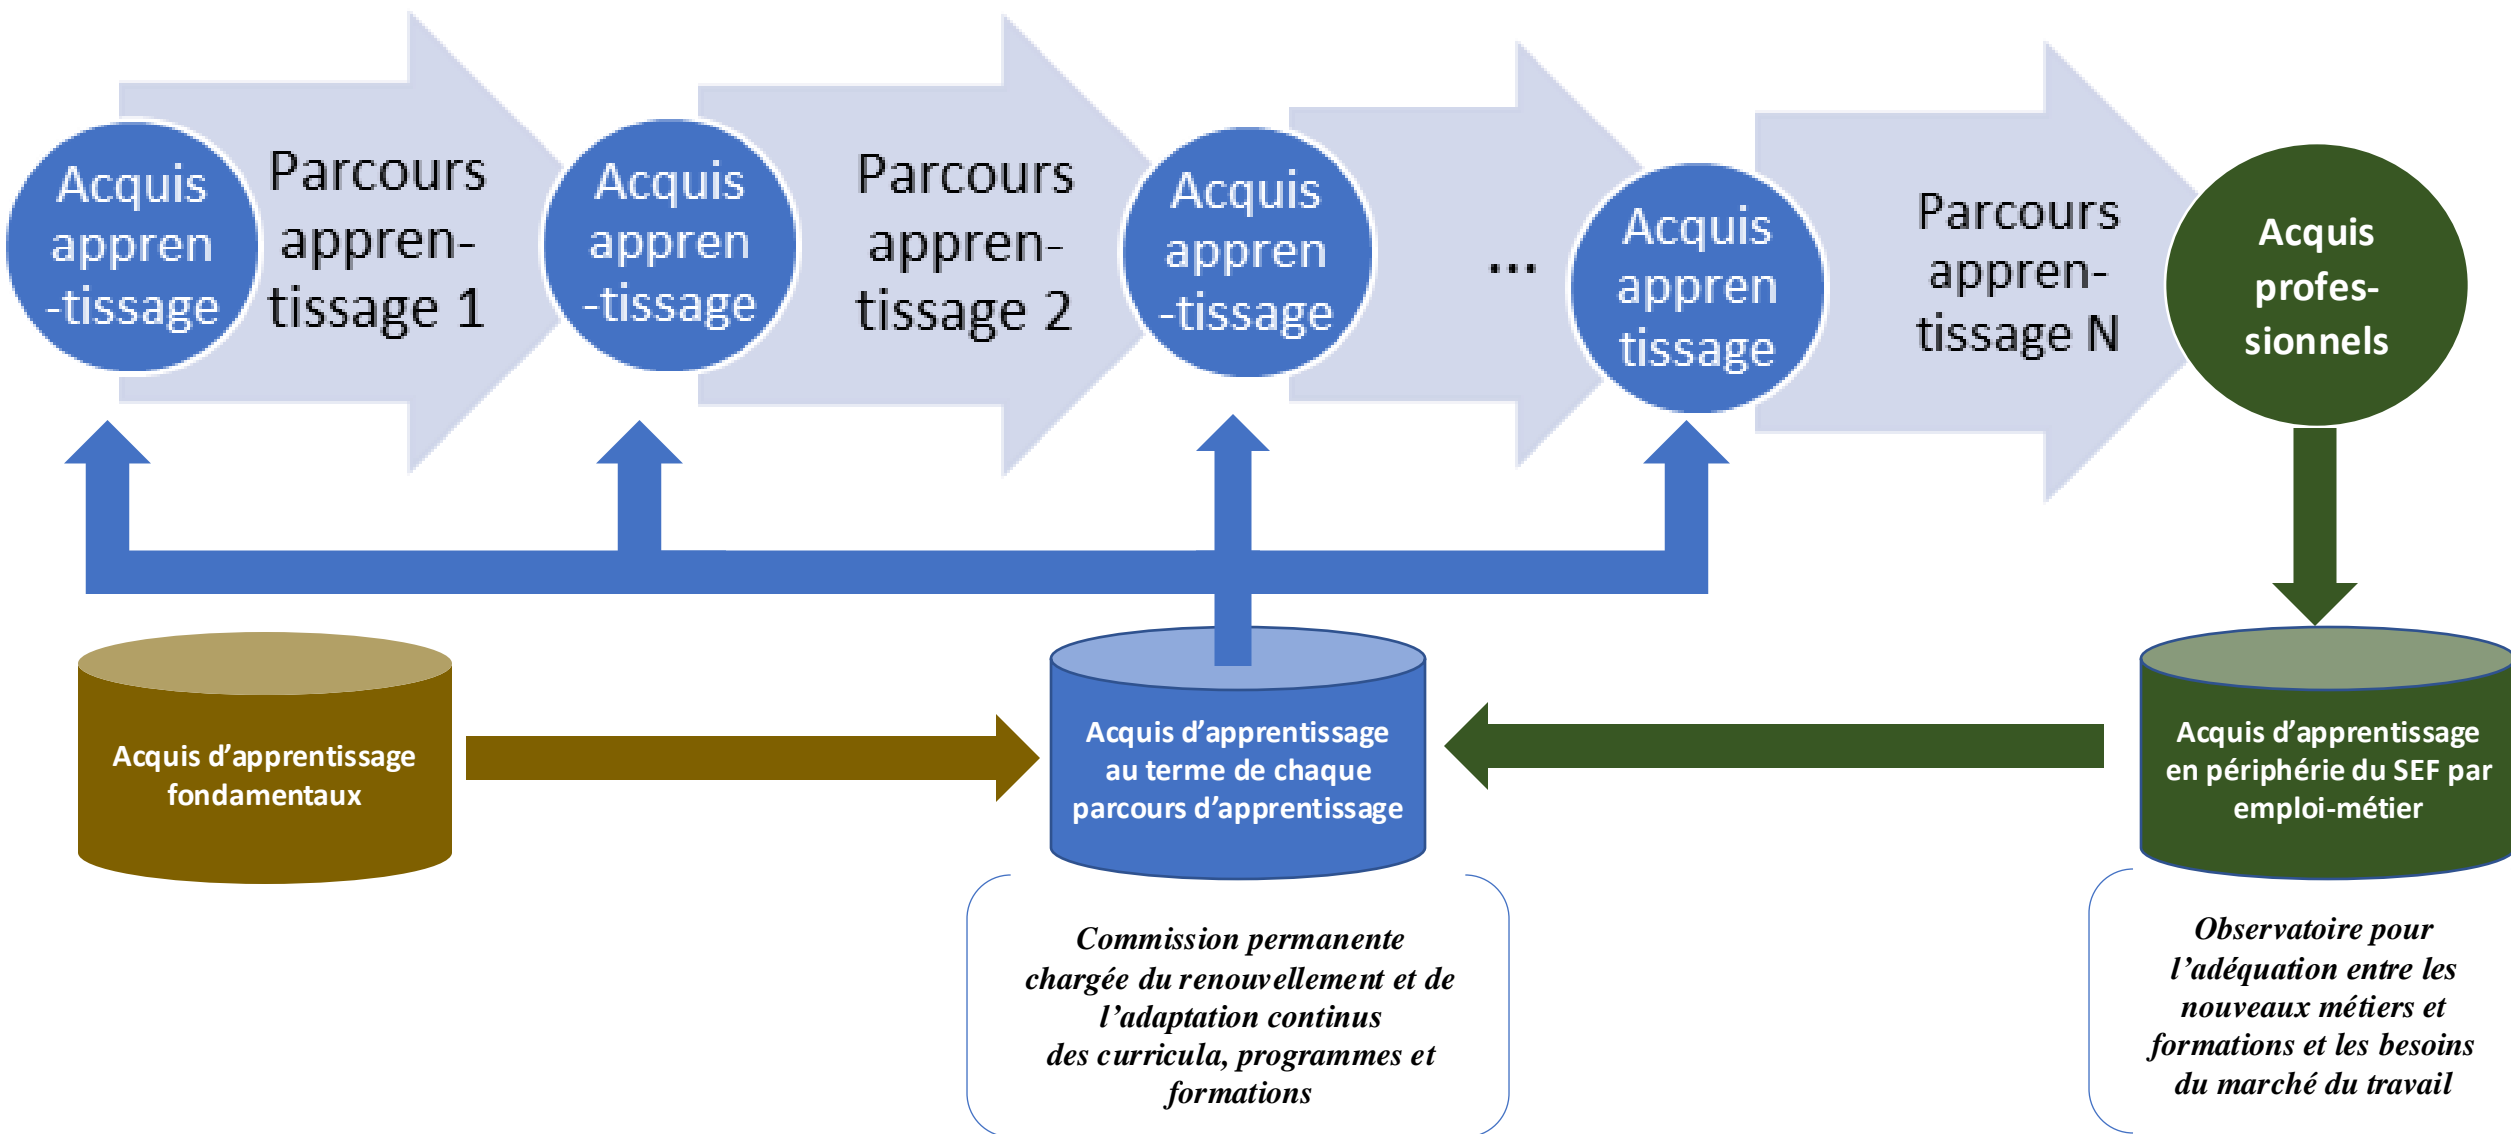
Acquis appren-tissage

Parcours appren-tissage 1

Acquis appren-tissage

Parcours appren-tissage 2

Acquis appren-tissage

...

Acquis appren tissage

Parcours appren-tissage N

Acquis profes-sionnels

Acquis d'apprentissage fondamentaux

Acquis d'apprentissage au terme de chaque parcours d'apprentissage

Acquis d'apprentissage en périphérie du SEF par emploi-métier

*Commission permanente chargée du renouvellement et de l'adaptation continus des curricula, programmes et formations*

*Observatoire pour l'adéquation entre les nouveaux métiers et formations et les besoins du marché du travail*